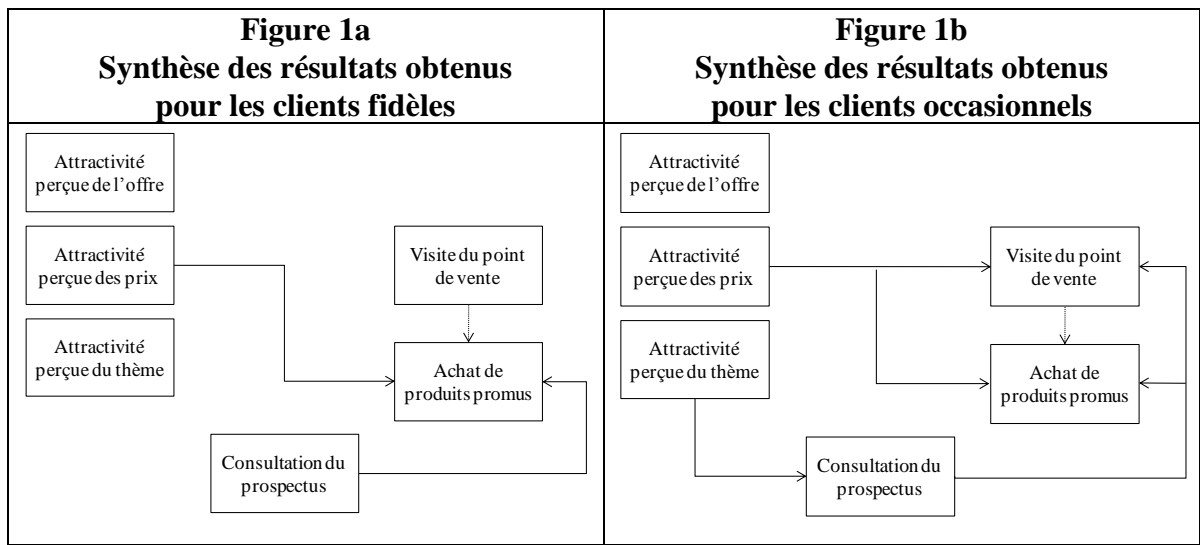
| Figure 1a<br>Synthèse des résultats obtenus<br>pour les clients fidèles | Figure 1b<br>Synthèse des résultats obtenus<br>pour les clients occasionnels |
|---|---|
| Attractivité perçue de l'offre<br>Attractivité perçue des prix<br>Visite du point de vente<br>Attractivité perçue du thème<br>Achat de produits promus<br>Consultation du prospectus | Attractivité perçue de l'offre<br>Attractivité perçue des prix<br>Visite du point de vente<br>Attractivité perçue du thème<br>Achat de produits promus<br>Consultation du prospectus |